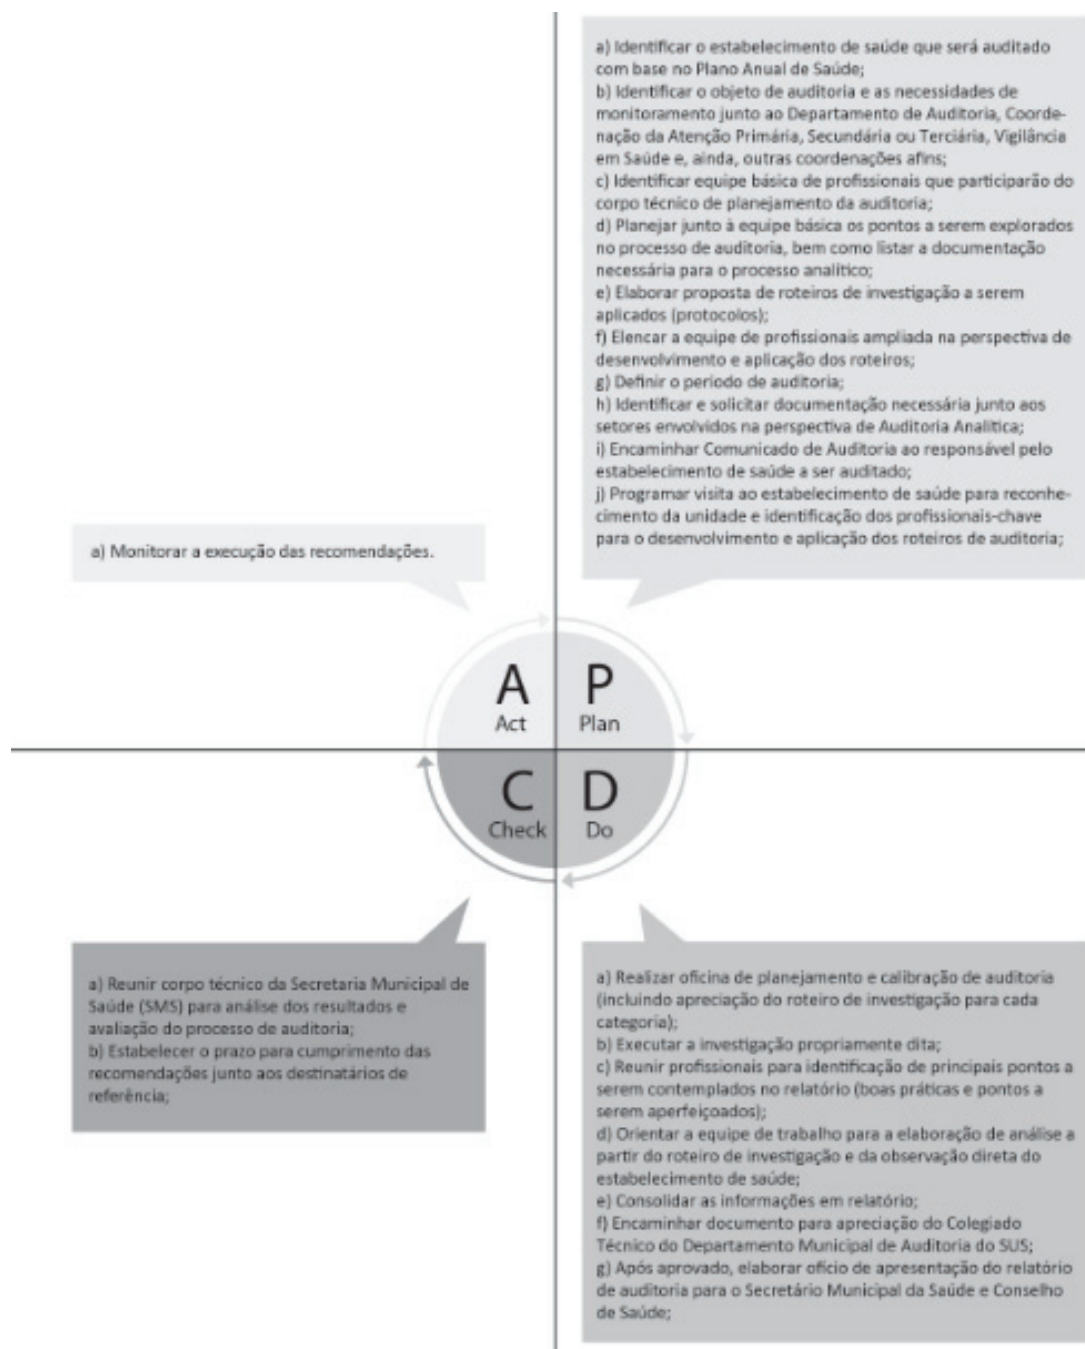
a) Identificar o estabelecimento de saúde que será auditado com base no Plano Anual de Saúde;
b) Identificar o objeto de auditoria e as necessidades de monitoramento junto ao Departamento de Auditoria, Coordenação da Atenção Primária, Secundária ou Terciária, Vigilância em Saúde e, ainda, outras coordenações afins;
c) Identificar equipe básica de profissionais que participarão do corpo técnico de planejamento da auditoria;
d) Planejar junto à equipe básica os pontos a serem explorados no processo de auditoria, bem como listar a documentação necessária para o processo analítico;
e) Elaborar proposta de roteiros de investigação a serem aplicados (protocolos);
f) Elencar a equipe de profissionais ampliada na perspectiva de desenvolvimento e aplicação dos roteiros;
g) Definir o período de auditoria;
h) Identificar e solicitar documentação necessária junto aos setores envolvidos na perspectiva de Auditoria Analítica;
i) Encaminhar Comunicado de Auditoria ao responsável pelo estabelecimento de saúde a ser auditado;
j) Programar visita ao estabelecimento de saúde para reconhecimento da unidade e identificação dos profissionais-chave para o desenvolvimento e aplicação dos roteiros de auditoria;

a) Monitorar a execução das recomendações.

A
Act

P
Plan

C
Check

D
Do

a) Reunir corpo técnico da Secretaria Municipal de Saúde (SMS) para análise dos resultados e avaliação do processo de auditoria;
b) Estabelecer o prazo para cumprimento das recomendações junto aos destinatários de referência;

a) Realizar oficina de planejamento e calibração de auditoria (incluindo apreciação do roteiro de investigação para cada categoria);
b) Executar a investigação propriamente dita;
c) Reunir profissionais para identificação de principais pontos a serem contemplados no relatório (boas práticas e pontos a serem aperfeiçoados);
d) Orientar a equipe de trabalho para a elaboração de análise a partir do roteiro de investigação e da observação direta do estabelecimento de saúde;
e) Consolidar as informações em relatório;
f) Encaminhar documento para apreciação do Colegiado Técnico do Departamento Municipal de Auditoria do SUS;
g) Após aprovado, elaborar ofício de apresentação do relatório de auditoria para o Secretário Municipal da Saúde e Conselho de Saúde;